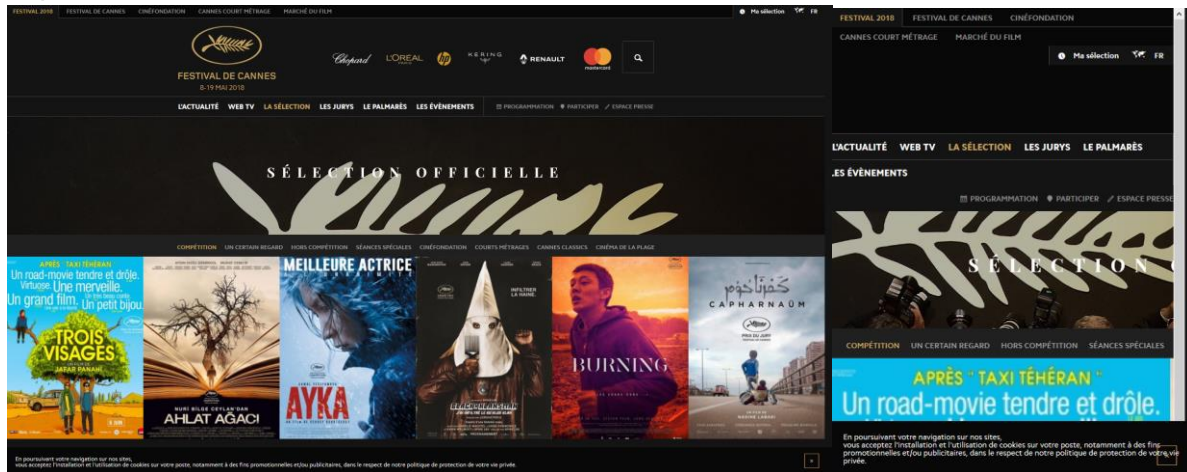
FESTIVAL 2018 FESTIVAL DE CANNES CINÉFONDATION CANNES COURT MÉTRAGE MARCHÉ DU FILM

Ma sélection FR

FESTIVAL DE CANNES
8-19 MAI 2018

Chopard L'ORÉAL KERING RENAULT mastercard

L'ACTUALITÉ WEB TV LA SÉLECTION LES JURYS LE PALMARÈS LES ÉVÈNEMENTS PROGRAMMATION PARTICIPER ESPACE PRESSE

SÉLECTION OFFICIELLE

COMPÉTITION UN CERTAIN REGARD HORS COMPÉTITION SÉANCES SPÉCIALES CINÉFONDATION COURTS MÉTRAGES CANNES CLASSICS CINÉMA DE LA PLAGE

APRÈS "TAXI TÉHÉRAN" Un road-movie tendre et drôle. Virtuose. Une merveille. Un grand film. Un petit bijou.
TROIS VISAGES
JAFAR PANAHI

NURI BILGE CEYLAN'DAN
AHLAT AĞACI

MEILLEURE ACTRICE
AYKA

INFILTRER LA HAINE.
BLACKKKLANSMAN

BURNING

CAPHARNAÜM
UN FILM DE NADINE LABAKI

En poursuivant votre navigation sur nos sites, vous acceptez l'installation et l'utilisation de cookies sur votre poste, notamment à des fins promotionnelles et/ou publicitaires, dans le respect de notre politique de protection de votre vie privée.

FESTIVAL 2018 FESTIVAL DE CANNES CINÉFONDATION
CANNES COURT MÉTRAGE MARCHÉ DU FILM
Ma sélection FR

L'ACTUALITÉ WEB TV LA SÉLECTION LES JURYS LE PALMARÈS
LES ÉVÈNEMENTS
PROGRAMMATION PARTICIPER ESPACE PRESSE

SÉLECTION

COMPÉTITION UN CERTAIN REGARD HORS COMPÉTITION SÉANCES SPÉCIALES

APRÈS "TAXI TÉHÉRAN"
Un road-movie tendre et drôle.

En poursuivant votre navigation sur nos sites, vous acceptez l'installation et l'utilisation de cookies sur votre poste, notamment à des fins promotionnelles et/ou publicitaires, dans le respect de notre politique de protection de votre vie privée.